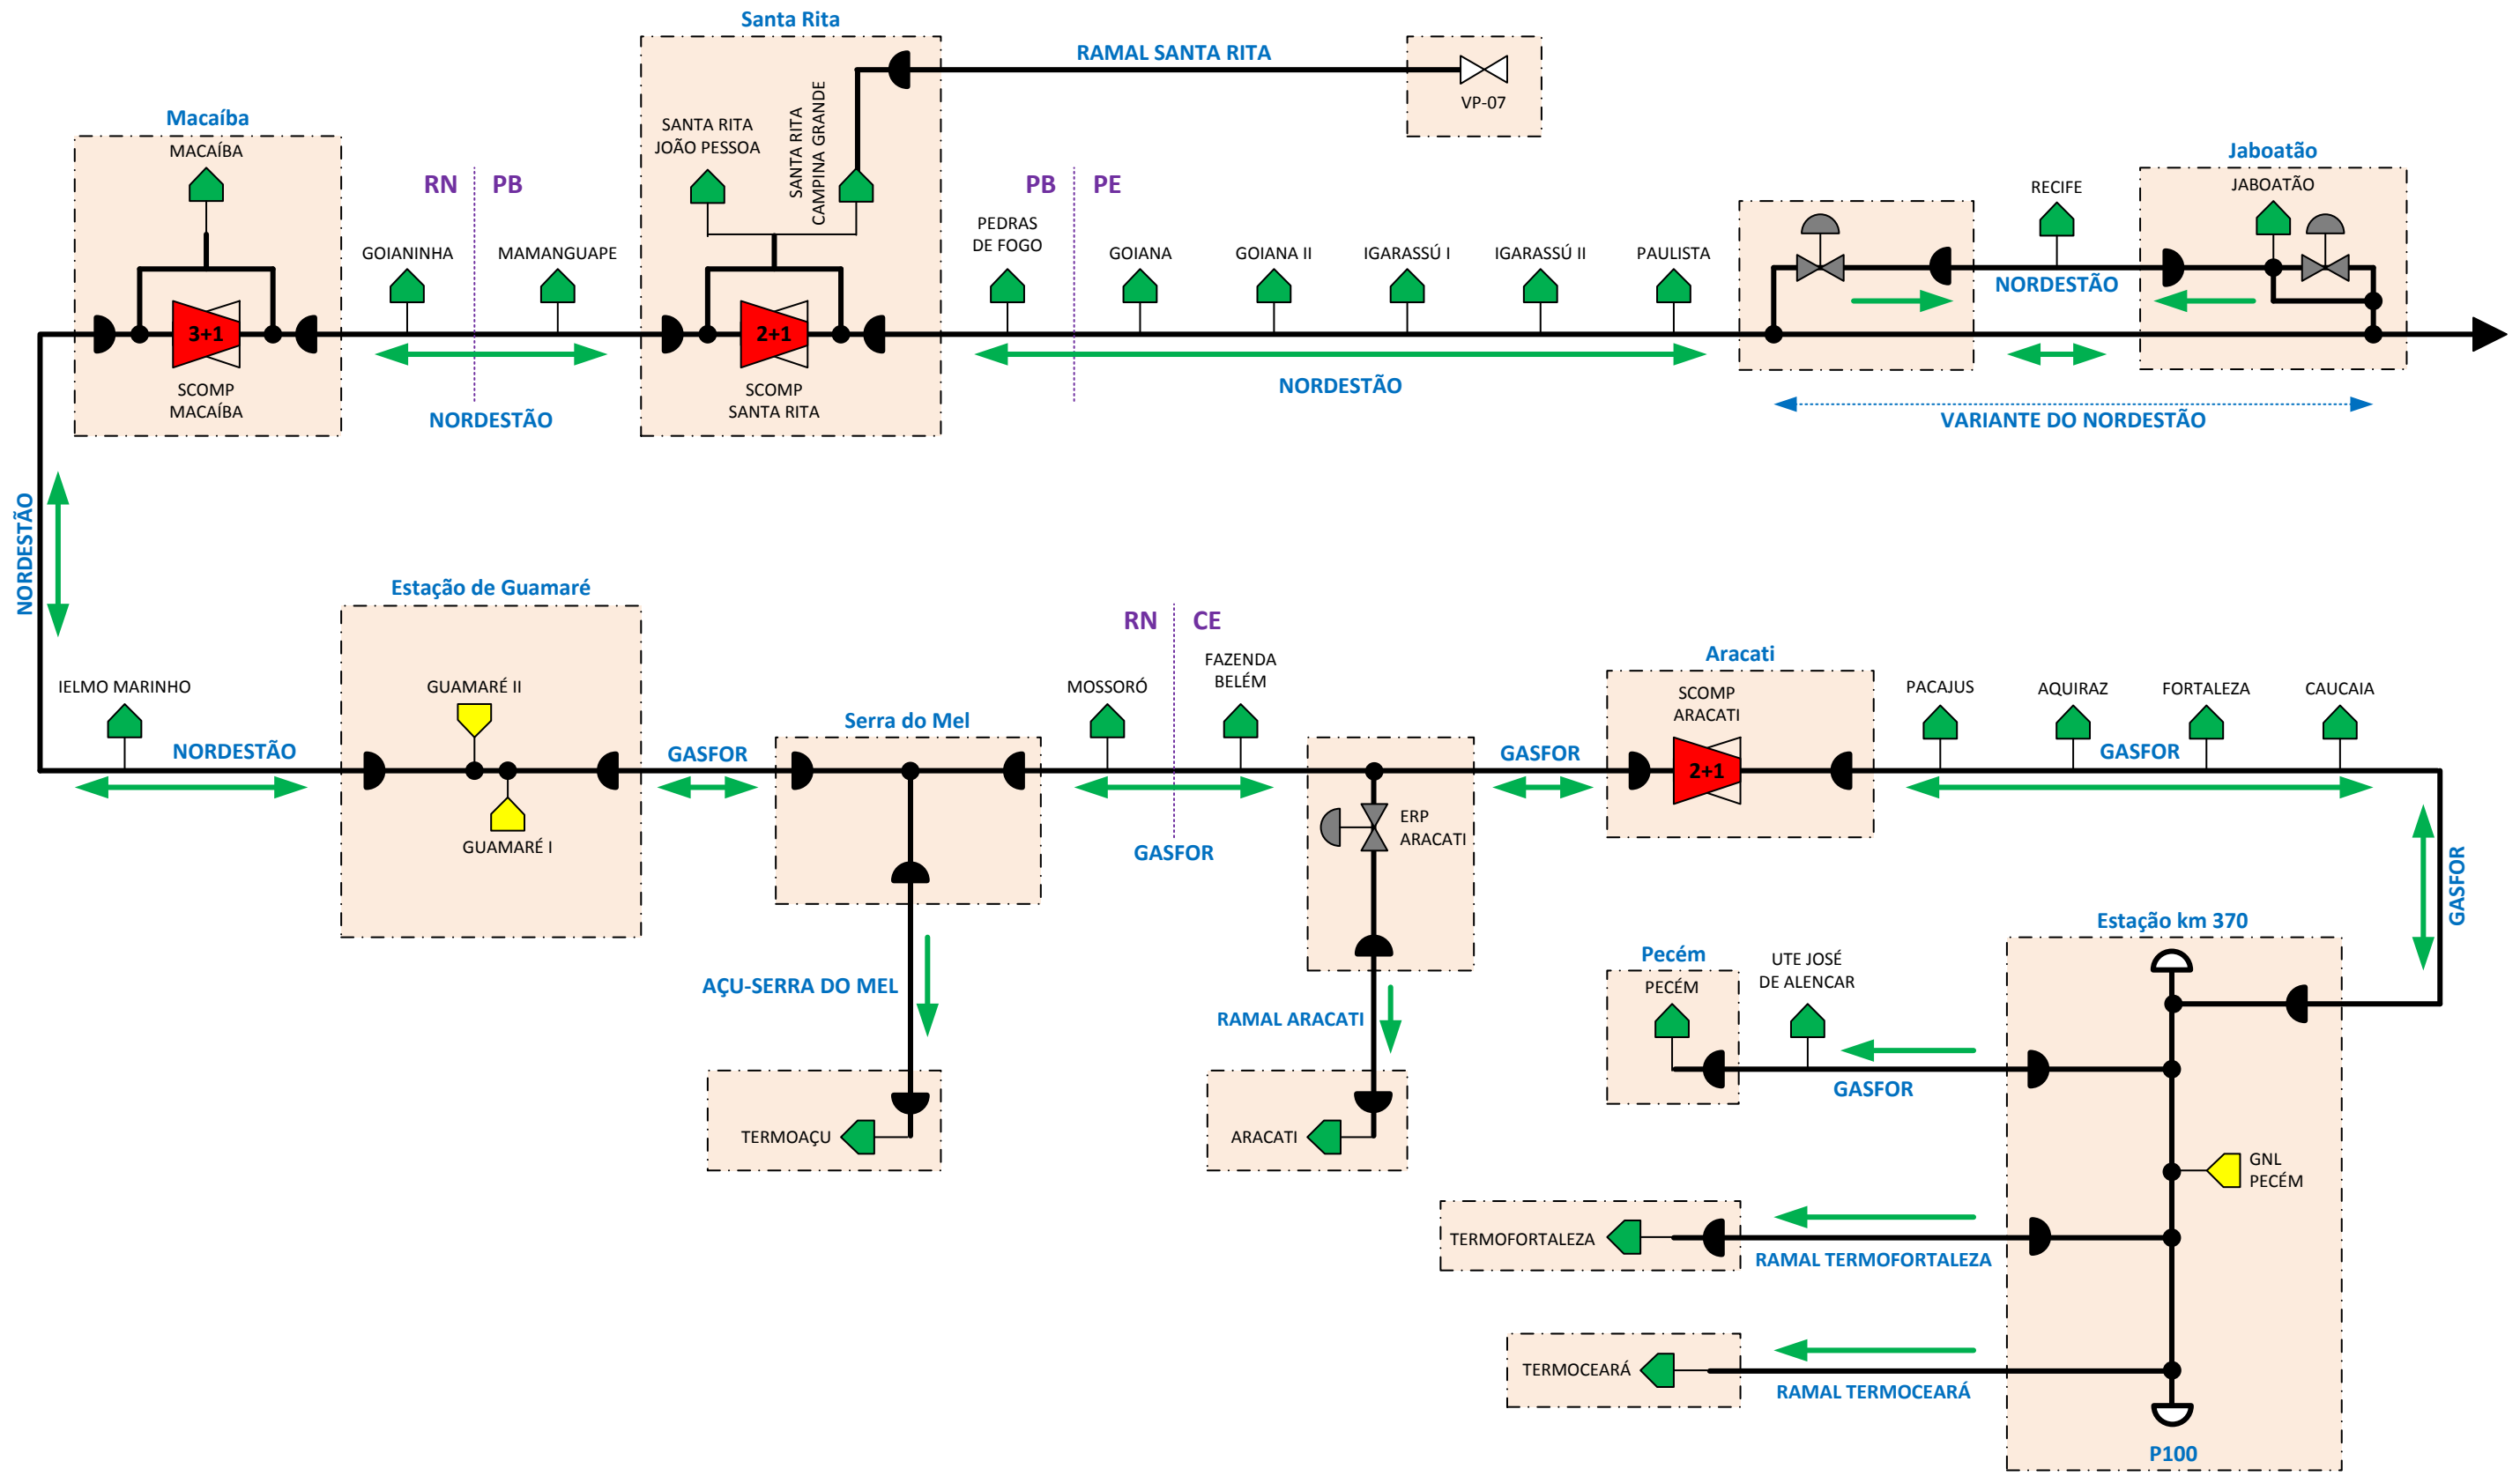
Santa Rita

RAMAL SANTA RITA

VP-07

Macaíba

MACAÍBA

RN PB

GOIANINHA MAMANGUAPE

SANTA RITA JOÃO PESSOA

SANTA RITA CAMPINA GRANDE

PB PE

PEDRAS DE FOGO

GOIANA GOIANA II IGARASSÚ I IGARASSÚ II PAULISTA

RECIFE

Jaboatão

JABOATÃO

NORDESTÃO

3+1

SCOMP MACAÍBA

NORDESTÃO

2+1

SCOMP SANTA RITA

NORDESTÃO

VARIANTE DO NORDESTÃO

NORDESTÃO

Estação de Guamaré

RN CE

IELMO MARINHO

GUAMARÉ II

MOSSORÓ

FAZENDA BELÉM

Aracati

SCOMP ARACATI

PACAJUS AQUIRAZ FORTALEZA CAUCAIA

NORDESTÃO

GASFOR

Serra do Mel

GASFOR

GASFOR

2+1

GASFOR

GUAMARÉ I

GASFOR

ERP ARACATI

GASFOR

AÇU-SERRA DO MEL

RAMAL ARACATI

Estação km 370

Pecém

PECÉM

UTE JOSÉ DE ALENCAR

GASFOR

TERMOAÇU

ARACATI

GNL PECÉM

TERMOFORTALEZA

RAMAL TERMOFORTALEZA

TERMOCEARÁ

RAMAL TERMOCEARÁ

P100